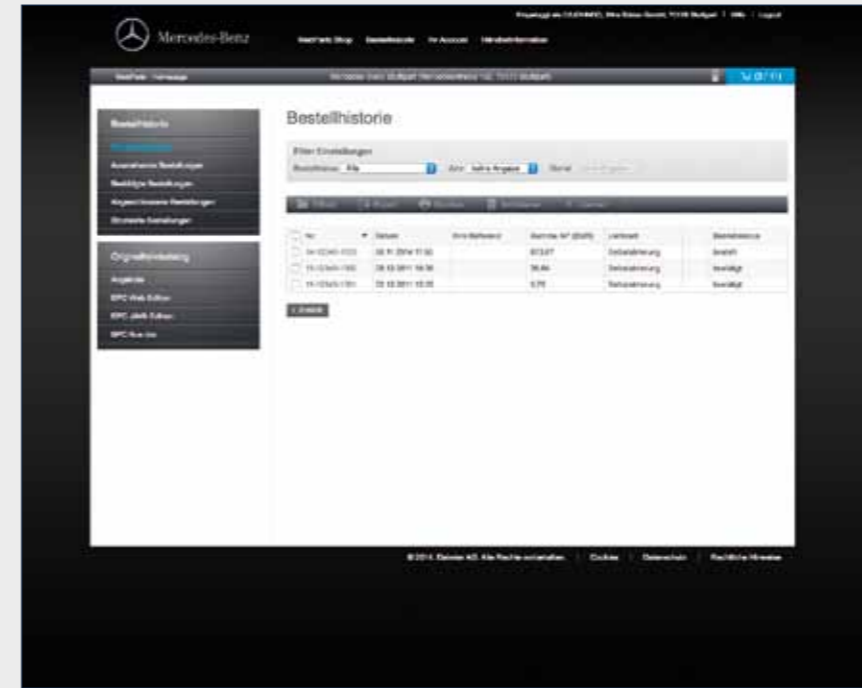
Mercedes-Benz

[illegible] | Hilfe | Logout

WebParts Shop   Bestellhistorie   Ihr Account   Händlerinformation

WebParts / Homepage   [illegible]

Bestellhistorie

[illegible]
Ausstehende Bestellungen
Bestätigte Bestellungen
Abgeschlossene Bestellungen
Stornierte Bestellungen

Originalteilekatalog

Angebote
EPC Web Edition
EPC.JAVA Edition
EPC Run-Up

Bestellhistorie

Filter Einstellungen
Bestellstatus: Alle   Jahr: keine Angabe   Datum: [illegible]

Öffnen   Export   Drucken   Schließen   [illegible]

| | Nr | Datum | Ihre Referenz | Betrag in € (EUR) | Lieferart | Bearbeitung |
|---|---|---|---|---|---|---|
| | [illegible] | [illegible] | | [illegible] | Selbstabholung | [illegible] |
| | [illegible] | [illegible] | | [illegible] | Selbstabholung | bestätigt |
| | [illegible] | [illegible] | | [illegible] | Selbstabholung | bestätigt |

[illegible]

© 2014. Daimler AG. Alle Rechte vorbehalten. | Cookies | Datenschutz | Rechtliche Hinweise